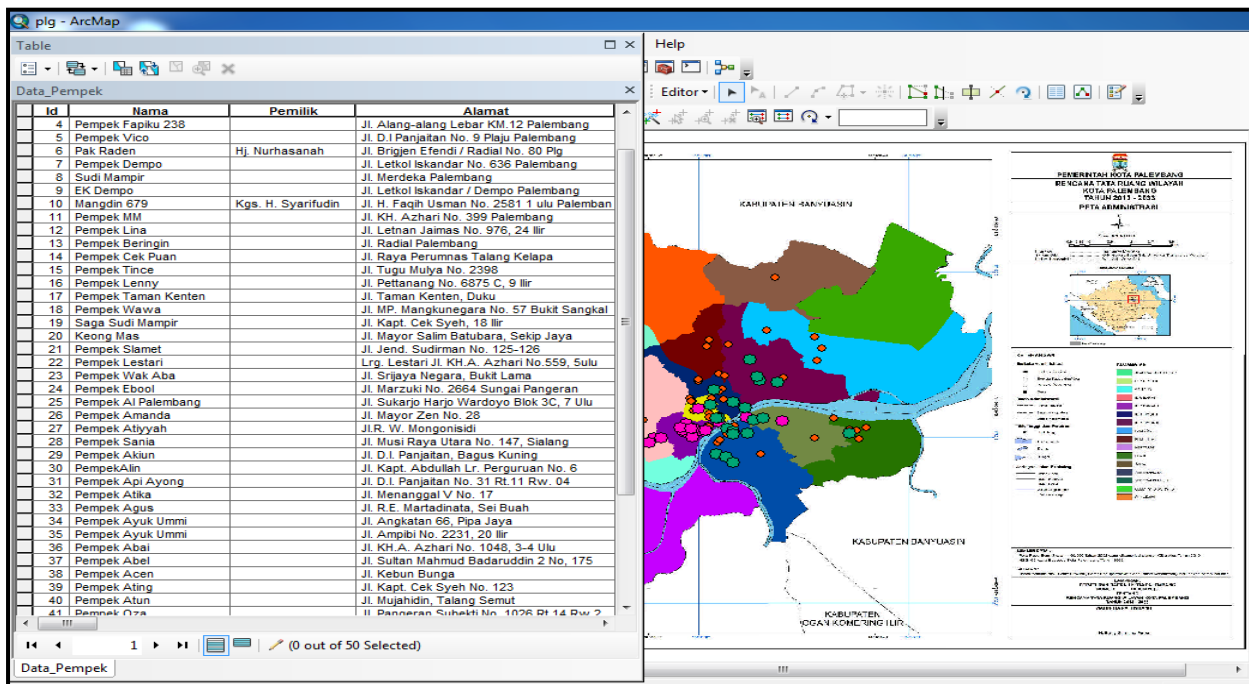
plg - ArcMap

Table

Data_Pempek

| Id | Nama | Pemilik | Alamat |
|---|---|---|---|
| 4 | Pempek Fapiku 238 | | Jl. Alang-alang Lebar KM.12 Palembang |
| 5 | Pempek Vico | | Jl. D.I Panjaitan No. 9 Plaju Palembang |
| 6 | Pak Raden | Hj. Nurhasanah | Jl. Brigjen Efendi / Radial No. 80 Plg |
| 7 | Pempek Dempo | | Jl. Letkol Iskandar No. 636 Palembang |
| 8 | Sudi Mampir | | Jl. Merdeka Palembang |
| 9 | EK Dempo | | Jl. Letkol Iskandar / Dempo Palembang |
| 10 | Mangdin 679 | Kgs. H. Syarifudin | Jl. H. Faqih Usman No. 2581 1 ulu Palemban |
| 11 | Pempek MM | | Jl. KH. Azhari No. 399 Palembang |
| 12 | Pempek Lina | | Jl. Letnan Jaimas No. 976, 24 Ilir |
| 13 | Pempek Beringin | | Jl. Radial Palembang |
| 14 | Pempek Cek Puan | | Jl. Raya Perumnas Talang Kelapa |
| 15 | Pempek Tince | | Jl. Tugu Mulya No. 2398 |
| 16 | Pempek Lenny | | Jl. Pettanang No. 6875 C, 9 Ilir |
| 17 | Pempek Taman Kenten | | Jl. Taman Kenten, Duku |
| 18 | Pempek Wawa | | Jl. MP. Mangkunegara No. 57 Bukit Sangkal |
| 19 | Saga Sudi Mampir | | Jl. Kapt. Cek Syeh, 18 Ilir |
| 20 | Keong Mas | | Jl. Mayor Salim Batubara, Sekip Jaya |
| 21 | Pempek Slamet | | Jl. Jend. Sudirman No. 125-126 |
| 22 | Pempek Lestari | | Lrg. Lestari Jl. KH.A. Azhari No.559, 5ulu |
| 23 | Pempek Wak Aba | | Jl. Srijaya Negara, Bukit Lama |
| 24 | Pempek Ebool | | Jl. Marzuki No. 2664 Sungai Pangeran |
| 25 | Pempek Al Palembang | | Jl. Sukarjo Harjo Wardoyo Blok 3C, 7 Ulu |
| 26 | Pempek Amanda | | Jl. Mayor Zen No. 28 |
| 27 | Pempek Atiyyah | | Jl.R. W. Mongonisidi |
| 28 | Pempek Sania | | Jl. Musi Raya Utara No. 147, Sialang |
| 29 | Pempek Akiun | | Jl. D.I. Panjaitan, Bagus Kuning |
| 30 | PempekAlin | | Jl. Kapt. Abdullah Lr. Perguruan No. 6 |
| 31 | Pempek Api Ayong | | Jl. D.I. Panjaitan No. 31 Rt.11 Rw. 04 |
| 32 | Pempek Atika | | Jl. Menanggal V No. 17 |
| 33 | Pempek Agus | | Jl. R.E. Martadinata, Sei Buah |
| 34 | Pempek Ayuk Ummi | | Jl. Angkatan 66, Pipa Jaya |
| 35 | Pempek Ayuk Ummi | | Jl. Ampibi No. 2231, 20 Ilir |
| 36 | Pempek Abai | | Jl. KH.A. Azhari No. 1048, 3-4 Ulu |
| 37 | Pempek Abel | | Jl. Sultan Mahmud Badaruddin 2 No, 175 |
| 38 | Pempek Acen | | Jl. Kebun Bunga |
| 39 | Pempek Ating | | Jl. Kapt. Cek Syeh No. 123 |
| 40 | Pempek Atun | | Jl. Mujahidin, Talang Semut |
| 41 | Pempek Oza | | Jl. Pangeran Subekti No. 1026 Rt.14 Rw.2 |

1 (0 out of 50 Selected)

Data_Pempek

Help

Editor

KABUPATEN BANYUASIN

KABUPATEN BANYUASIN

KABUPATEN OGAN KOMERING ILIR

PEMERINTAH KOTA PALEMBANG
RENCANA TATA RUANG WILAYAH
KOTA PALEMBANG
TAHUN 2013 - 2033
PETA ADMINISTRASI